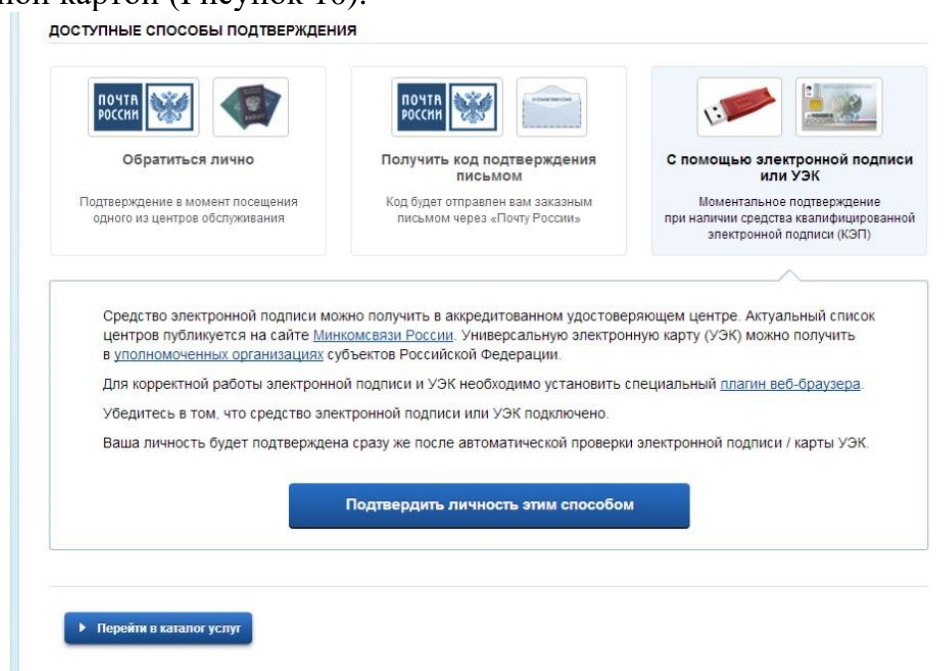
ной картой (Рисунок 16).

ДОСТУПНЫЕ СПОСОБЫ ПОДТВЕРЖДЕНИЯ

ПОЧТА РОССИИ

Обратиться лично

Подтверждение в момент посещения одного из центров обслуживания

ПОЧТА РОССИИ

Получить код подтверждения письмом

Код будет отправлен вам заказным письмом через «Почту России»

С помощью электронной подписи или УЭК

Моментальное подтверждение при наличии средства квалифицированной электронной подписи (КЭП)

Средство электронной подписи можно получить в аккредитованном удостоверяющем центре. Актуальный список центров публикуется на сайте Минкомсвязи России. Универсальную электронную карту (УЭК) можно получить в уполномоченных организациях субъектов Российской Федерации.

Для корректной работы электронной подписи и УЭК необходимо установить специальный плагин веб-браузера.

Убедитесь в том, что средство электронной подписи или УЭК подключено.

Ваша личность будет подтверждена сразу же после автоматической проверки электронной подписи / карты УЭК.

Подтвердить личность этим способом

Перейти в каталог услуг